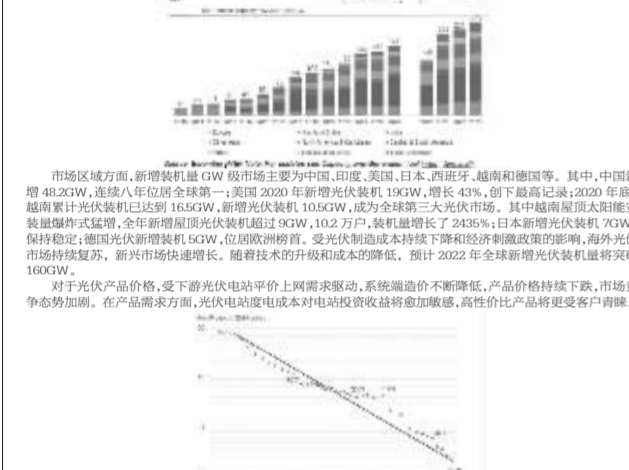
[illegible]

市场区域方面，新增装机量 GW 级市场主要为中国、印度、美国、日本、西班牙、越南和德国等。其中，中国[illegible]增 48.2GW，连续八年位居全球第一；美国 2020 年新增光伏装机 19GW，增长 43%，创下最高记录；2020 年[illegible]越南累计光伏装机已达到 16.5GW，新增光伏装机 10.5GW，成为全球第三大光伏市场。其中越南屋顶太阳能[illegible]装量爆炸式猛增，全年新增屋顶光伏装机超过 9GW，10.2 万户，装机量增长了 2435%；日本新增光伏装机 7GW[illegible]保持稳定；德国光伏新增装机 5GW，位居欧洲榜首。受光伏制造成本持续下降和经济刺激政策的影响，海外光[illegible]市场持续复苏，新兴市场快速增长。随着技术的升级和成本的降低，预计 2022 年全球新增光伏装机量将突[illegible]160GW。

对于光伏产品价格，受下游光伏电站平价上网需求驱动，系统端造价不断降低，产品价格持续下跌，市场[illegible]争态势加剧。在产品需求方面，光伏电站度电成本对电站投资收益将愈加敏感，高性价比产品将更受客户青睐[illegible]